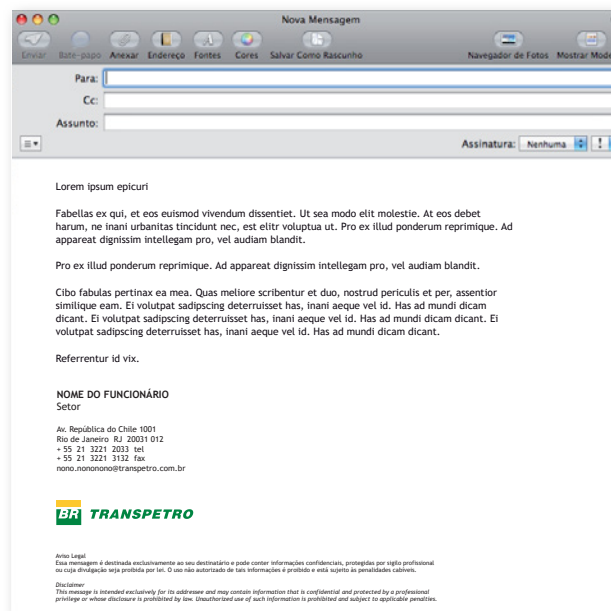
Nova Mensagem

Enviar Bate-papo Anexar Endereço Fontes Cores Salvar Como Rascunho Navegador de Fotos Mostrar Mode

Para:
Cc:
Assunto:

Assinatura: Nenhuma

Lorem ipsum epicuri

Fabellas ex qui, et eos euismod vivendum dissentiet. Ut sea modo elit molestie. At eos debet harum, ne inani urbanitas tincidunt nec, est elitr voluptua ut. Pro ex illud ponderum reprimique. Ad appareat dignissim intellegam pro, vel audiam blandit.

Pro ex illud ponderum reprimique. Ad appareat dignissim intellegam pro, vel audiam blandit.

Cibo fabulas pertinax ea mea. Quas meliore scribentur et duo, nostrud periculis et per, assentior similique eam. Ei volutpat sadipscing deterruisset has, inani aeque vel id. Has ad mundi dicam dicant. Ei volutpat sadipscing deterruisset has, inani aeque vel id. Has ad mundi dicam dicant. Ei volutpat sadipscing deterruisset has, inani aeque vel id. Has ad mundi dicam dicant.

Referrentur id vix.

NOME DO FUNCIONÁRIO
Setor

Av. República do Chile 1001
Rio de Janeiro RJ 20031 012
+ 55 21 3221 2033 tel
+ 55 21 3221 3132 fax
nono.nononono@transpetro.com.br

BR TRANSPETRO

Aviso Legal
Essa mensagem é destinada exclusivamente ao seu destinatário e pode conter informações confidenciais, protegidas por sigilo profissional ou cuja divulgação seja proibida por lei. O uso não autorizado de tais informações é proibido e está sujeito às penalidades cabíveis.

Disclaimer
This message is intended exclusively for its addressee and may contain information that is confidential and protected by a professional privilege or whose disclosure is prohibited by law. Unauthorized use of such information is prohibited and subject to applicable penalties.